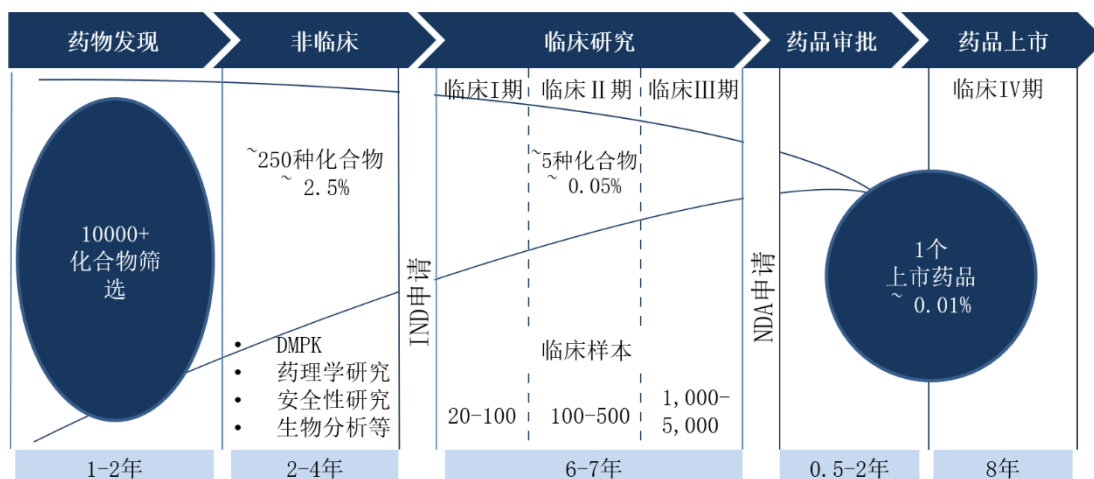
药物发现

非临床

临床研究

药品审批

药品上市

10000+
化合物筛选

~250种化合物
~ 2.5%

- DMPK
- 药理学研究
- 安全性研究
- 生物分析等

IND申请

| 临床I期 | 临床II期 | 临床III期 |
|---|---|---|

~5种化合物
~ 0.05%

临床样本

20-100

100-500

1,000-5,000

NDA申请

临床IV期

1个
上市药品
~ 0.01%

1-2年

2-4年

6-7年

0.5-2年

8年